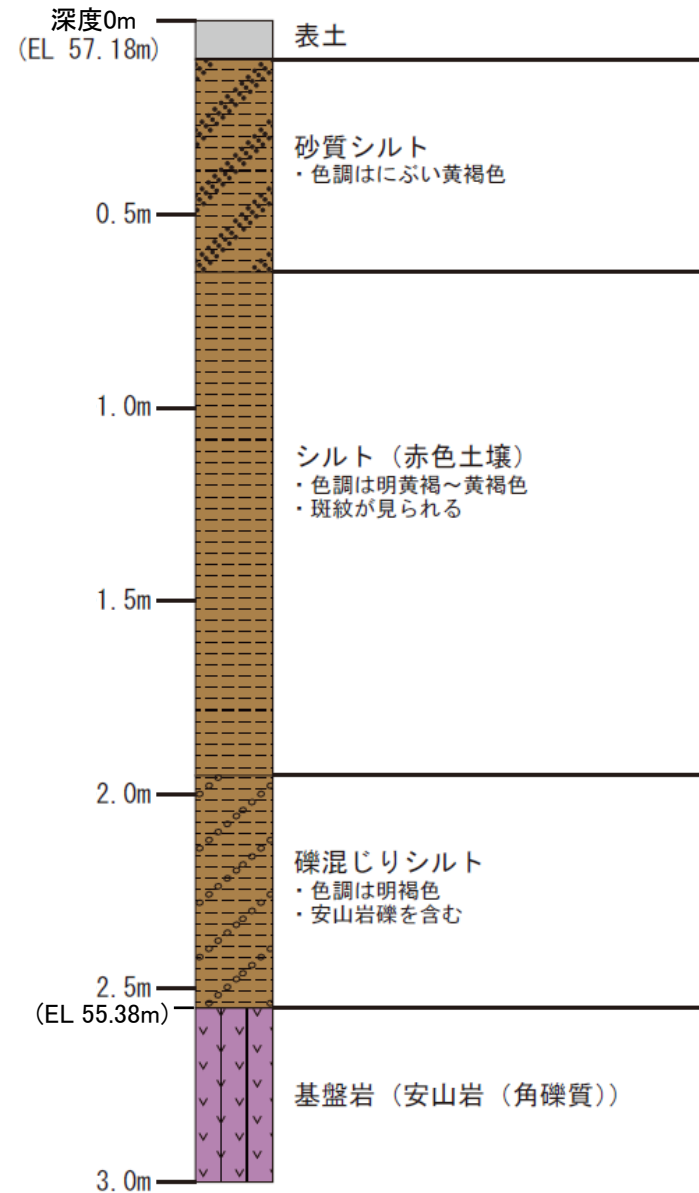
深度0m
(EL 57.18m)

表土

砂質シルト
・色調はにぶい黄褐色

0.5m

1.0m

シルト（赤色土壌）
・色調は明黄褐～黄褐色
・斑紋が見られる

1.5m

2.0m

礫混じりシルト
・色調は明褐色
・安山岩礫を含む

2.5m
(EL 55.38m)

基盤岩（安山岩（角礫質））

3.0m